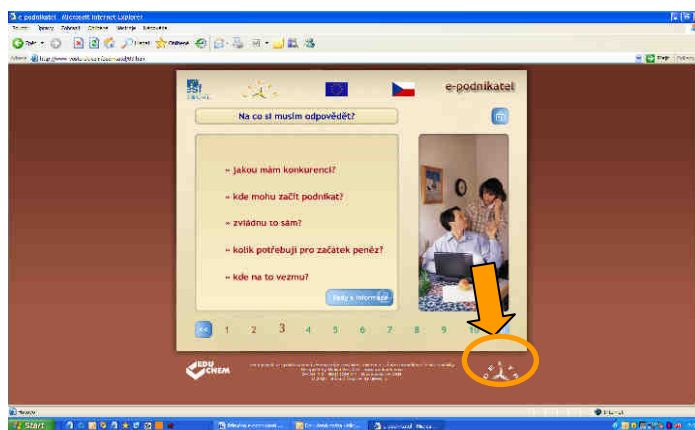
e-podnikatel - Microsoft Internet Explorer

Soubor Úpravy Zobrazit Oblíbené Nástroje Nápověda

Zpět Hledat Oblíbené

Adresa

Přejít

e-podnikatel

Na co si musím odpovědět?

» jakou mám konkurenci?

» kde mohu začít podnikat?

» zvládnu to sám?

» kolik potřebuji pro začátek peněz?

» kde na to vezmu?

Rady a informace

« 1 2 3 4 5 6 7 8 9 10

EDUCHEM

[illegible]

Hotovo

Internet

Start